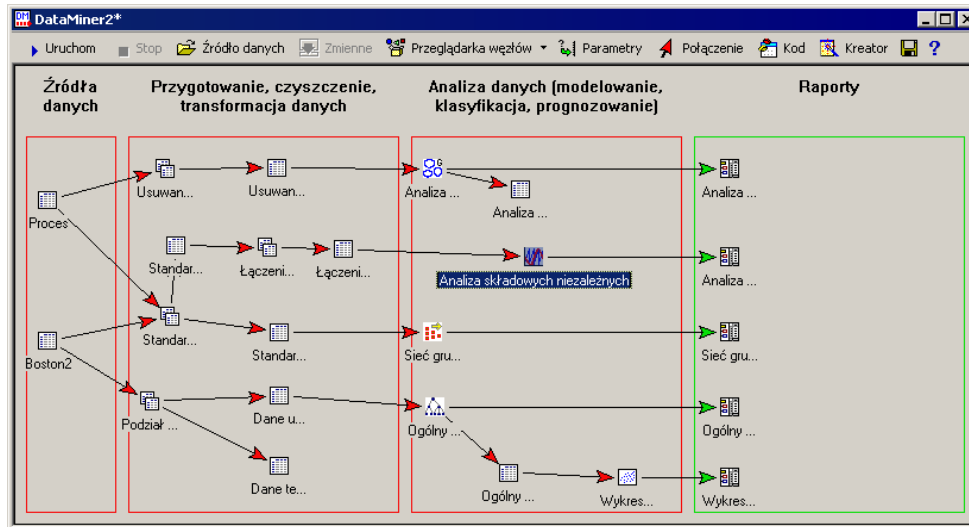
DataMiner2*

Uruchom  Stop  Źródło danych  Zmienne  Przeglądarka węzłów  Parametry  Połączenie  Kod  Kreator  ?

Źródła danych

Przygotowanie, czyszczenie, transformacja danych

Analiza danych (modelowanie, klasyfikacja, prognozowanie)

Raporty

Proces

Boston2

Usuwan...

Usuwan...

Standar...

Łączeni...

Łączeni...

Standar...

Standar...

Podział ...

Dane u...

Dane te...

Analiza ...

Analiza ...

Analiza składowych niezależnych

Sieć gru...

Ogólny ...

Ogólny ...

Wykres...

Analiza ...

Analiza ...

Sieć gru...

Ogólny ...

Wykres...